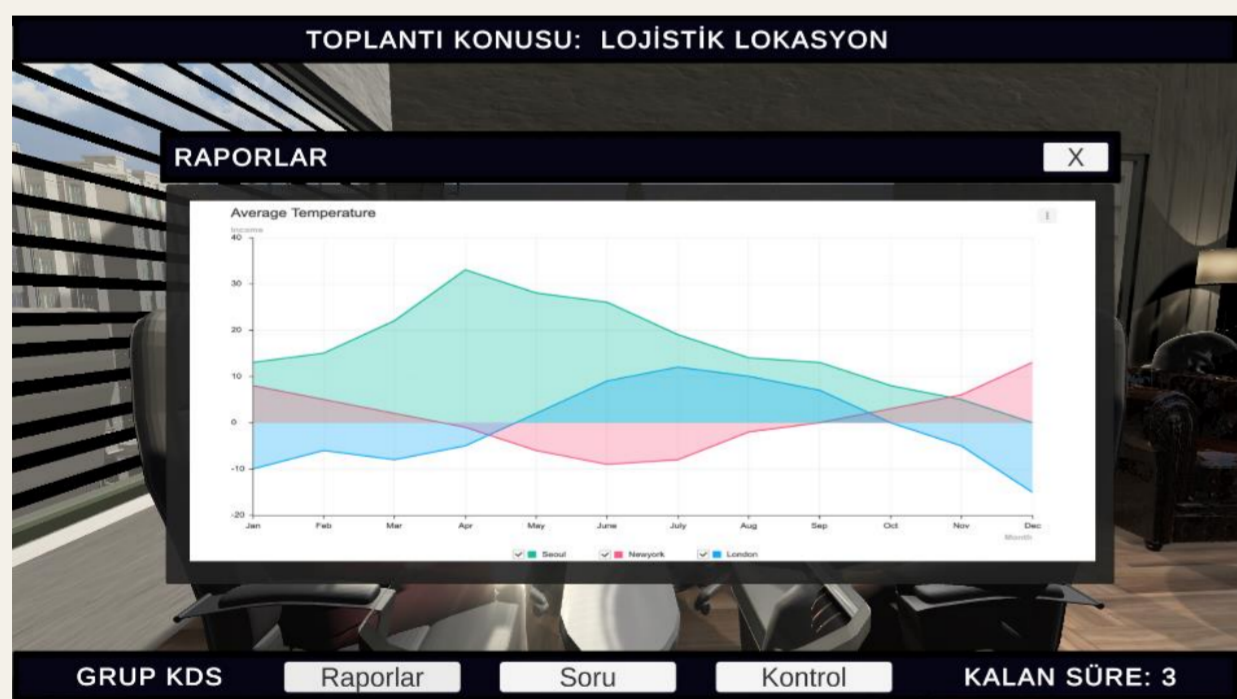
TOPLANTI KONUSU: LOJİSTİK LOKASYON

RAPORLAR

X

Average Temperature

Income

40

30

20

10

0

-10

-20

Jan Feb Mar Apr May June July Aug Sep Oct Nov Dec

Month

Seoul Newyork London

GRUP KDS

Raporlar

Soru

Kontrol

KALAN SÜRE: 3